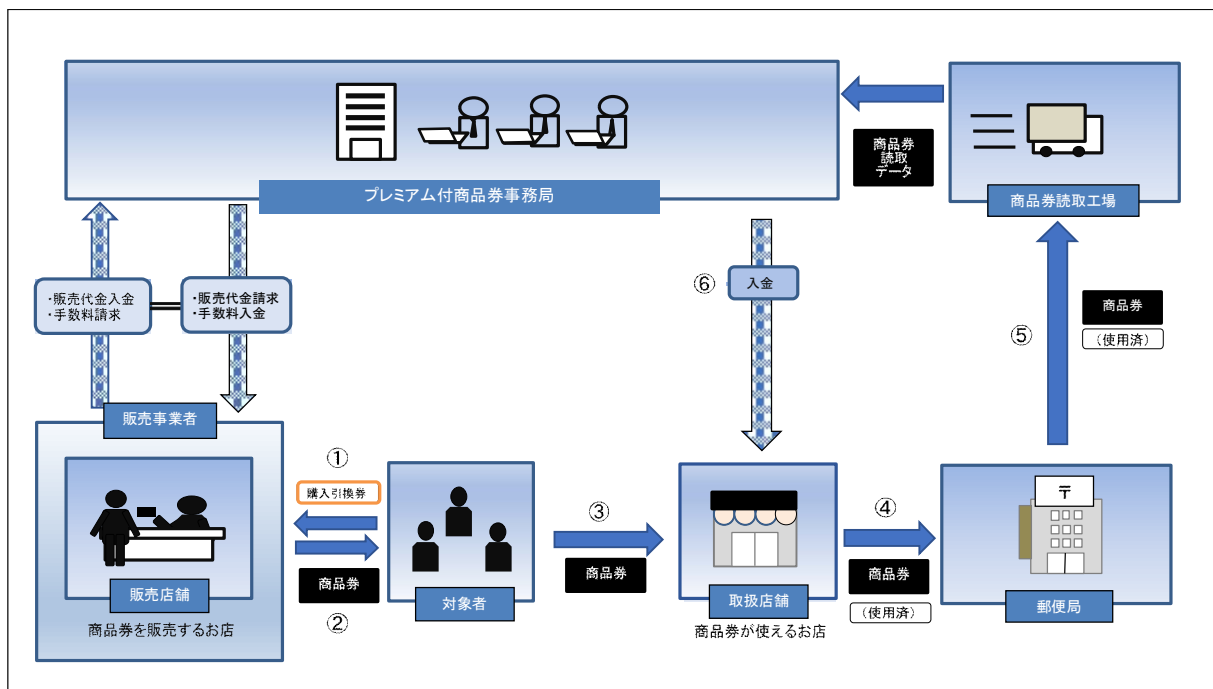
プレミアム付商品券事務局

商品券
読取
データ

〒

商品券読取工場

・販売代金入金
・手数料請求

・販売代金請求
・手数料入金

⑥ 入金

商品券
（使用済）
⑤

販売事業者

販売店舗
商品券を販売するお店

①
購入引換券
商品券
②

対象者

③
商品券

取扱店舗
商品券が使えるお店

④
商品券
（使用済）

郵便局